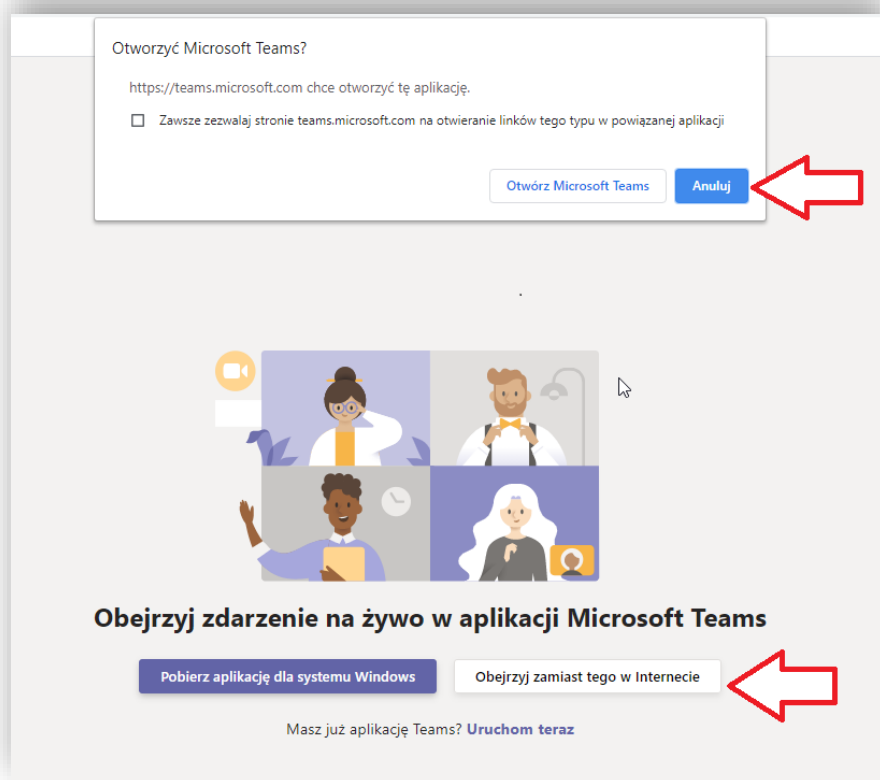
Otworzyć Microsoft Teams?

https://teams.microsoft.com chce otworzyć tę aplikację.

Zawsze zezwalaj stronie teams.microsoft.com na otwieranie linków tego typu w powiązanej aplikacji

Otwórz Microsoft Teams

Anuluj

Obejrzyj zdarzenie na żywo w aplikacji Microsoft Teams

Pobierz aplikację dla systemu Windows

Obejrzyj zamiast tego w Internecie

Masz już aplikację Teams? Uruchom teraz